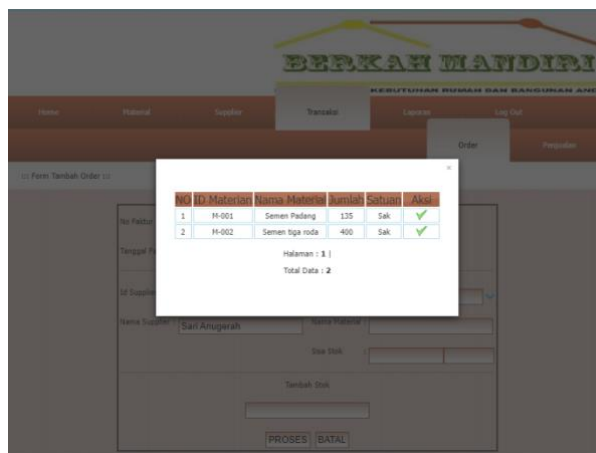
BERKAH MANDIRI
KEBUTUHAN RUMAH DAN BANGUNAN AN

Home
Material
Supplier
Transaksi
Laporan
Log Out

Order
Penjualan

:: Form Tambah Order ::

No Faktur
Tanggal
Id Supplier
Nama Supplier Sari Anugerah
Nama Material
Sisa Stok
Tambah Stok
PROSES BATAL

×

| NO | ID Materian | Nama Material | Jumlah | Satuan | Aksi |
|---|---|---|---|---|---|
| 1 | M-001 | Semen Padang | 135 | Sak | ✓ |
| 2 | M-002 | Semen tiga roda | 400 | Sak | ✓ |

Halaman : 1 |

Total Data : 2